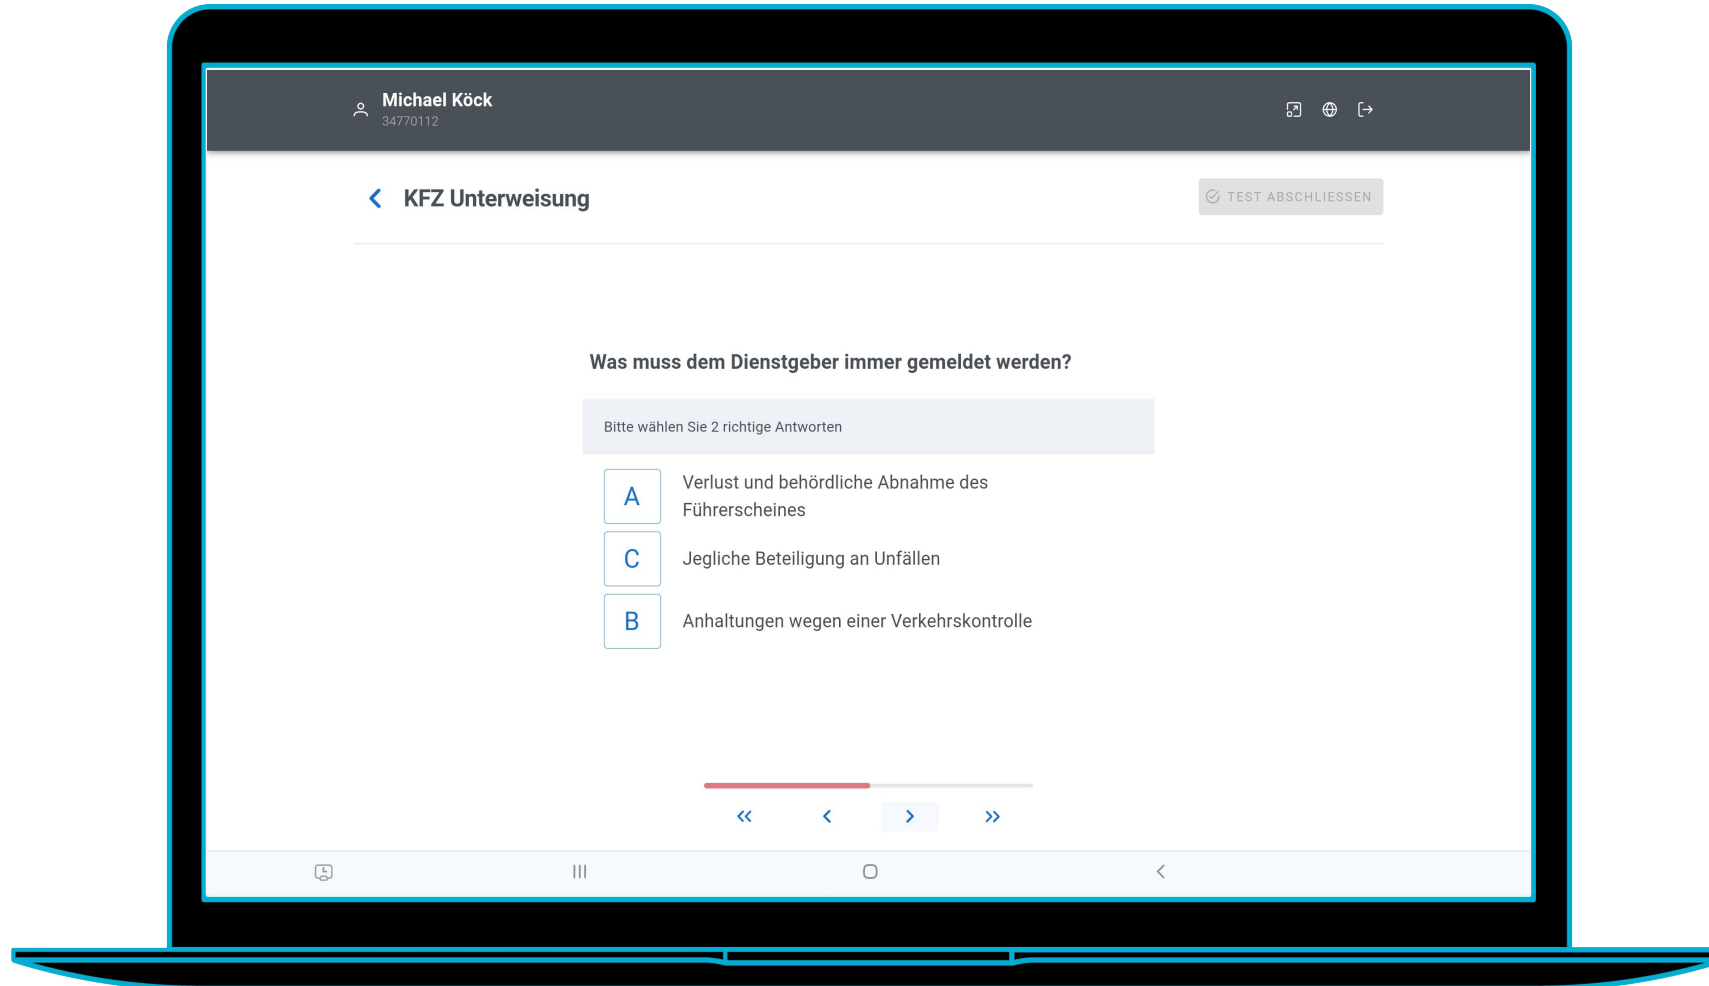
Michael Köck
34770112

KFZ Unterweisung

TEST ABSCHLIESSEN

Was muss dem Dienstgeber immer gemeldet werden?

Bitte wählen Sie 2 richtige Antworten

A Verlust und behördliche Abnahme des Führerscheines

C Jegliche Beteiligung an Unfällen

B Anhaltungen wegen einer Verkehrskontrolle